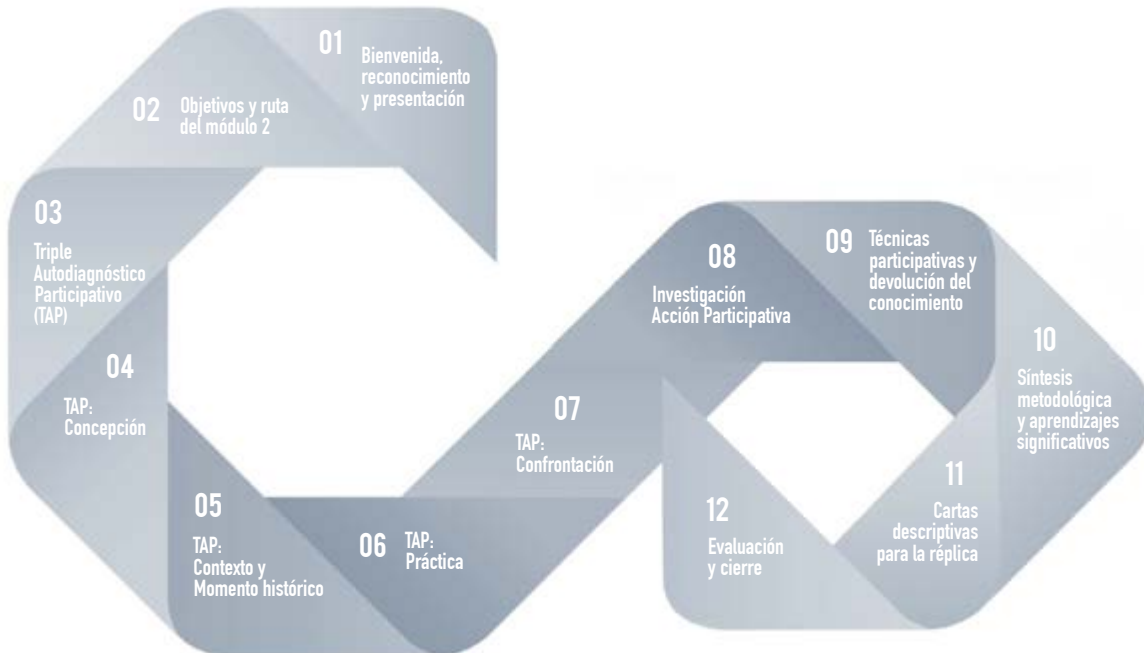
01
Bienvenida, reconocimiento y presentación

02
Objetivos y ruta del módulo 2

03
Triple Autodiagnóstico Participativo (TAP)

04
TAP: Concepción

05
TAP: Contexto y Momento histórico

06
TAP: Práctica

07
TAP: Confrontación

08
Investigación Acción Participativa

09
Técnicas participativas y devolución del conocimiento

10
Síntesis metodológica y aprendizajes significativos

11
Cartas descriptivas para la réplica

12
Evaluación y cierre